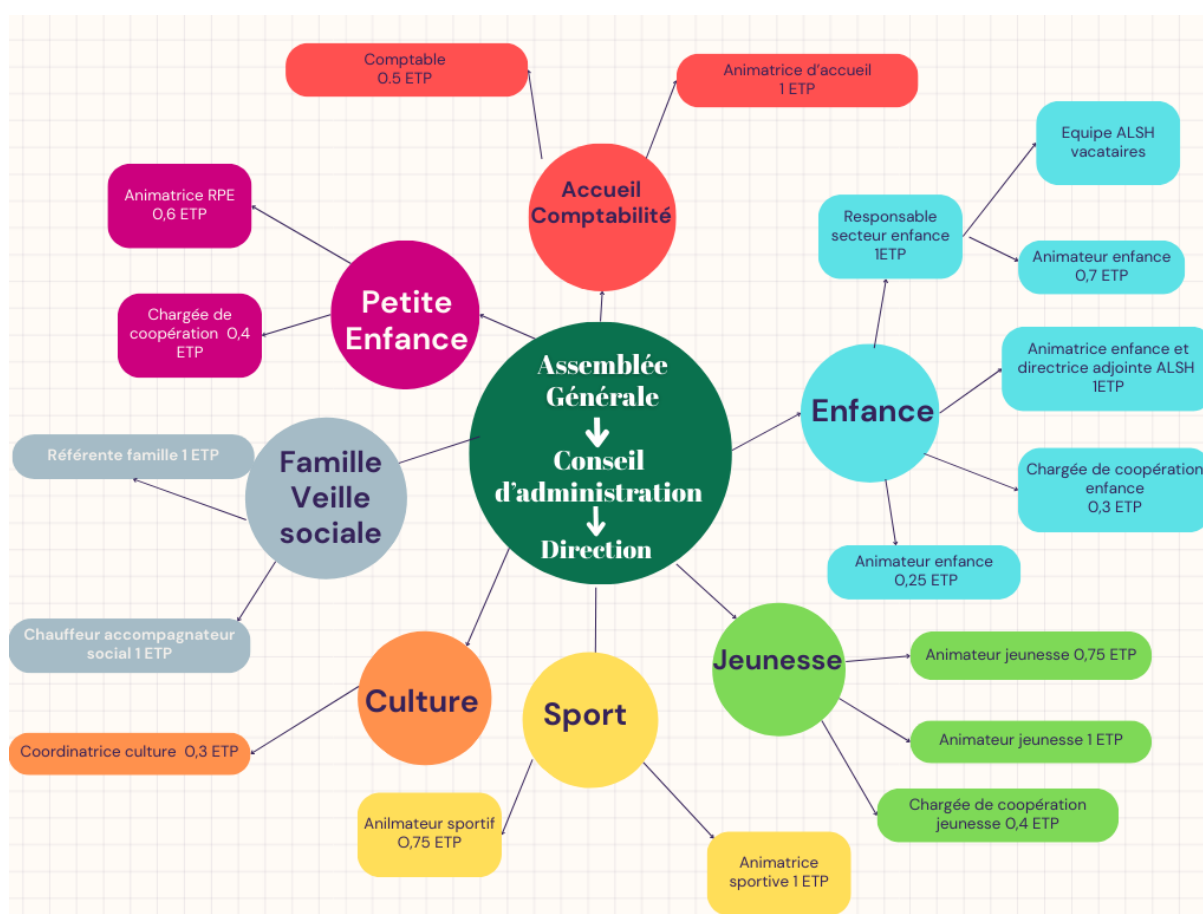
Comptable
0.5 ETP

Animatrice d'accueil
1 ETP

Accueil
Comptabilité

Equipe ALSH
vacataires

Responsable
secteur enfance
1ETP

Animateur enfance
0,7 ETP

Animatrice RPE
0,6 ETP

Petite
Enfance

Chargée de
coopération 0,4
ETP

Assemblée
Générale
↓
Conseil
d'administration
↓
Direction

Animatrice enfance et
directrice adjointe ALSH
1ETP

Enfance

Référente famille 1 ETP

Famille
Veille
sociale

Chargée de coopération
enfance
0,3 ETP

Animateur enfance
0,25 ETP

Chauffeur accompagnateur
social 1 ETP

Jeunesse

Animateur jeunesse 0,75 ETP

Culture

Sport

Animateur jeunesse 1 ETP

Coordinatrice culture 0,3 ETP

Chargée de coopération
jeunesse 0,4 ETP

Anilmateur sportif
0,75 ETP

Animatrice
sportive 1 ETP